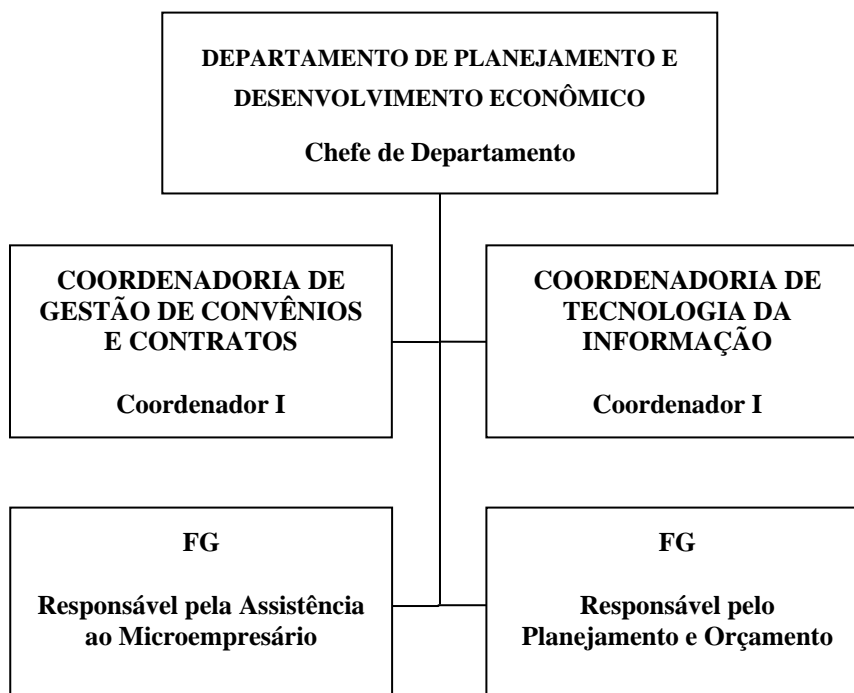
DEPARTAMENTO DE PLANEJAMENTO E DESENVOLVIMENTO ECONÔMICO

Chefe de Departamento

COORDENADORIA DE GESTÃO DE CONVÊNIOS E CONTRATOS

Coordenador I

COORDENADORIA DE TECNOLOGIA DA INFORMAÇÃO

Coordenador I

FG

Responsável pela Assistência ao Microempresário

FG

Responsável pelo Planejamento e Orçamento